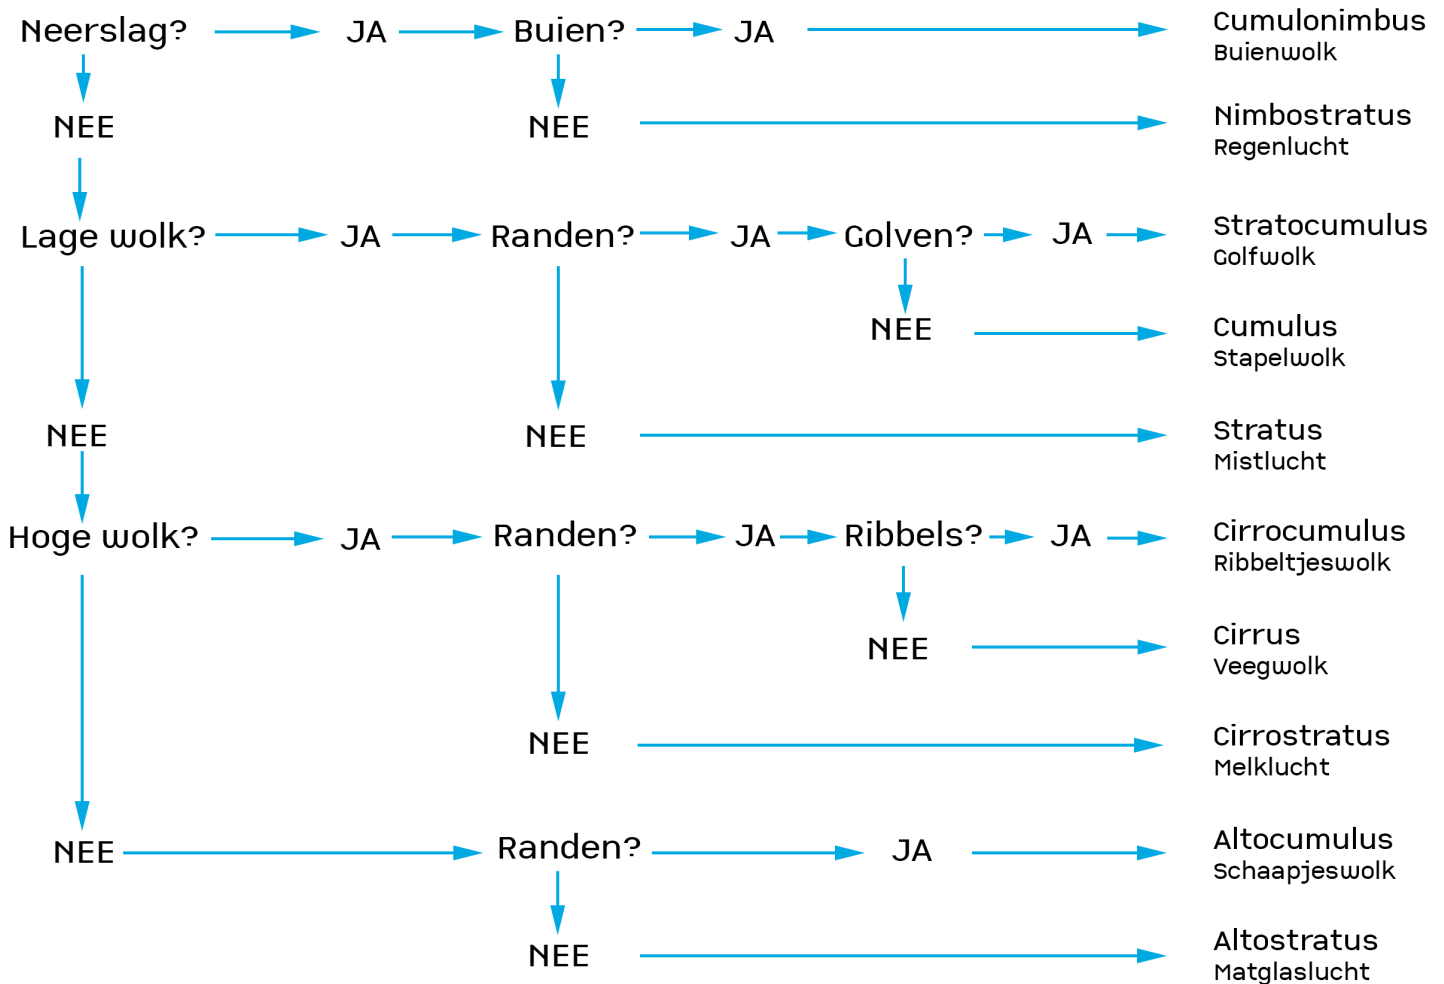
Neerslag? JA Buien? JA Cumulonimbus
Buienwolk

NEE NEE Nimbostratus
Regenlucht

Lage wolk? JA Randen? JA Golven? JA Stratocumulus
Golfwolk

NEE Cumulus
Stapelwolk

NEE NEE Stratus
Mistlucht

Hoge wolk? JA Randen? JA Ribbels? JA Cirrocumulus
Ribbeltjeswolk

NEE Cirrus
Veegwolk

NEE Cirrostratus
Melklucht

NEE Randen? JA Altocumulus
Schaapjeswolk

NEE Altostratus
Matglaslucht